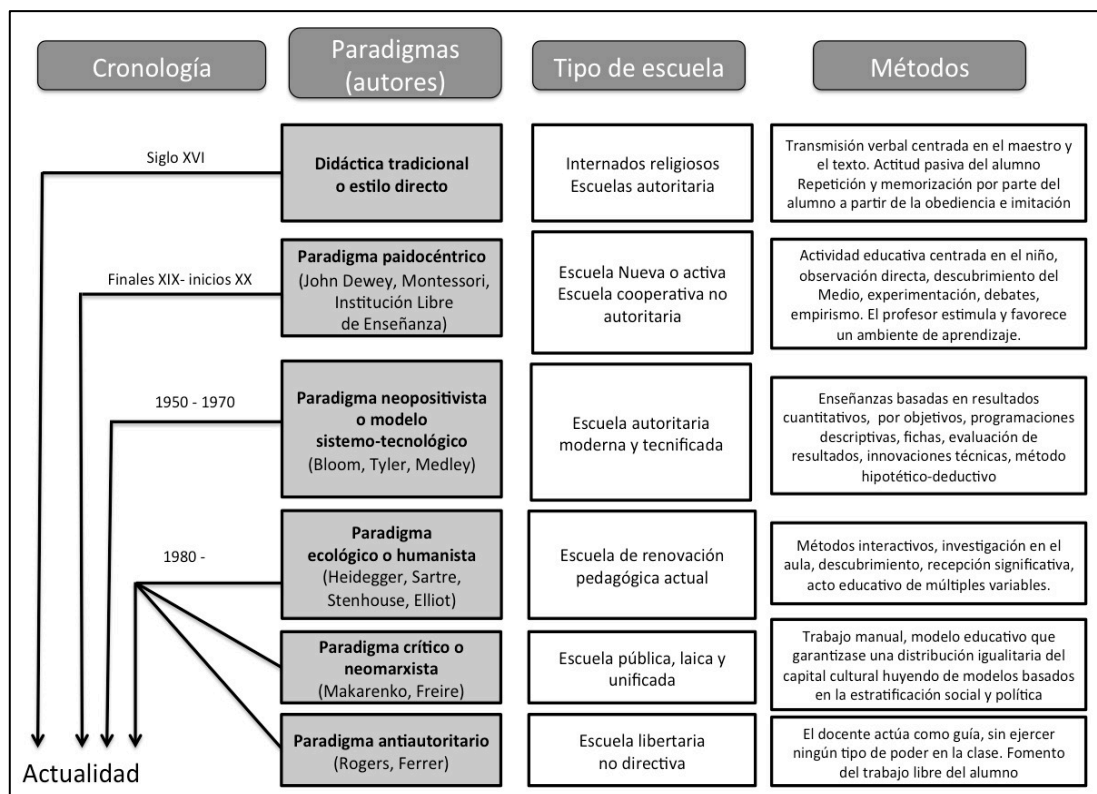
| Cronología | Paradigmas (autores) | Tipo de escuela | Métodos |
|---|---|---|---|
| Siglo XVI | **Didáctica tradicional o estilo directo** | Internados religiosos Escuelas autoritaria | Transmisión verbal centrada en el maestro y el texto. Actitud pasiva del alumno Repetición y memorización por parte del alumno a partir de la obediencia e imitación |
| Finales XIX- inicios XX | **Paradigma paidocéntrico** (John Dewey, Montessori, Institución Libre de Enseñanza) | Escuela Nueva o activa Escuela cooperativa no autoritaria | Actividad educativa centrada en el niño, observación directa, descubrimiento del Medio, experimentación, debates, empirismo. El profesor estimula y favorece un ambiente de aprendizaje. |
| 1950 - 1970 | **Paradigma neopositivista o modelo sistemo-tecnológico** (Bloom, Tyler, Medley) | Escuela autoritaria moderna y tecnificada | Enseñanzas basadas en resultados cuantitativos, por objetivos, programaciones descriptivas, fichas, evaluación de resultados, innovaciones técnicas, método hipotético-deductivo |
| 1980 - | **Paradigma ecológico o humanista** (Heidegger, Sartre, Stenhouse, Elliot) | Escuela de renovación pedagógica actual | Métodos interactivos, investigación en el aula, descubrimiento, recepción significativa, acto educativo de múltiples variables. |
| | **Paradigma crítico o neomarxista** (Makarenko, Freire) | Escuela pública, laica y unificada | Trabajo manual, modelo educativo que garantizase una distribución igualitaria del capital cultural huyendo de modelos basados en la estratificación social y política |
| | **Paradigma antiautoritario** (Rogers, Ferrer) | Escuela libertaria no directiva | El docente actúa como guía, sin ejercer ningún tipo de poder en la clase. Fomento del trabajo libre del alumno |

Actualidad